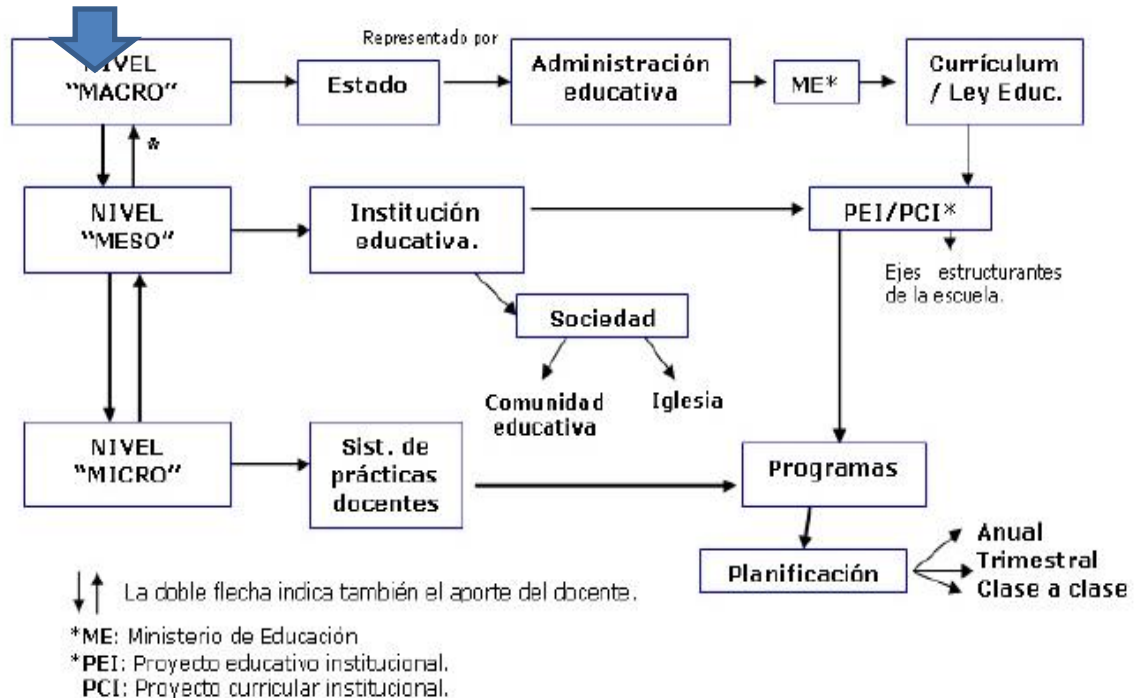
NIVEL "MACRO"

Representado por

Estado

Administración educativa

ME*

Currículum / Ley Educ.

*

NIVEL "MESO"

Institución educativa.

PEI/PCI*

Ejes estructurantes de la escuela.

Sociedad

Comunidad educativa

Iglesia

NIVEL "MICRO"

Sist. de prácticas docentes

Programas

Planificación

Anual
Trimestral
Clase a clase

La doble flecha indica también el aporte del docente.

*ME: Ministerio de Educación
*PEI: Proyecto educativo institucional.
PCI: Proyecto curricular institucional.